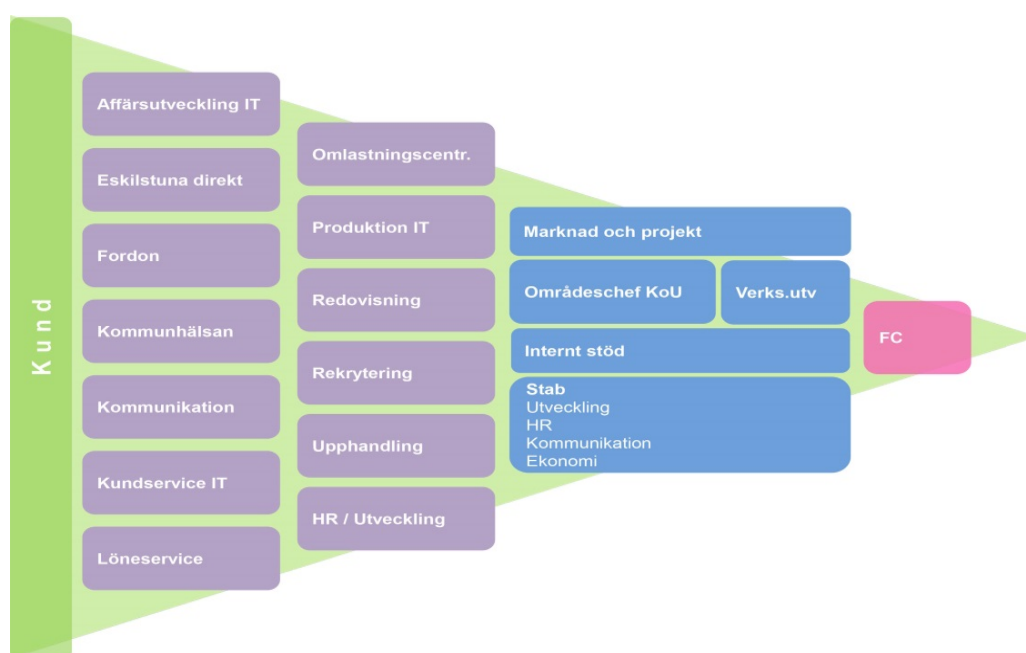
Kund

Affärsutveckling IT

Eskilstuna direkt

Fordon

Kommunhälsan

Kommunikation

Kundservice IT

Löneservice

Omlastningscentr.

Produktion IT

Redovisning

Rekrytering

Upphandling

HR / Utveckling

Marknad och projekt

Områdeschef KoU

Verks.utv

Internt stöd

Stab
Utveckling
HR
Kommunikation
Ekonomi

FC